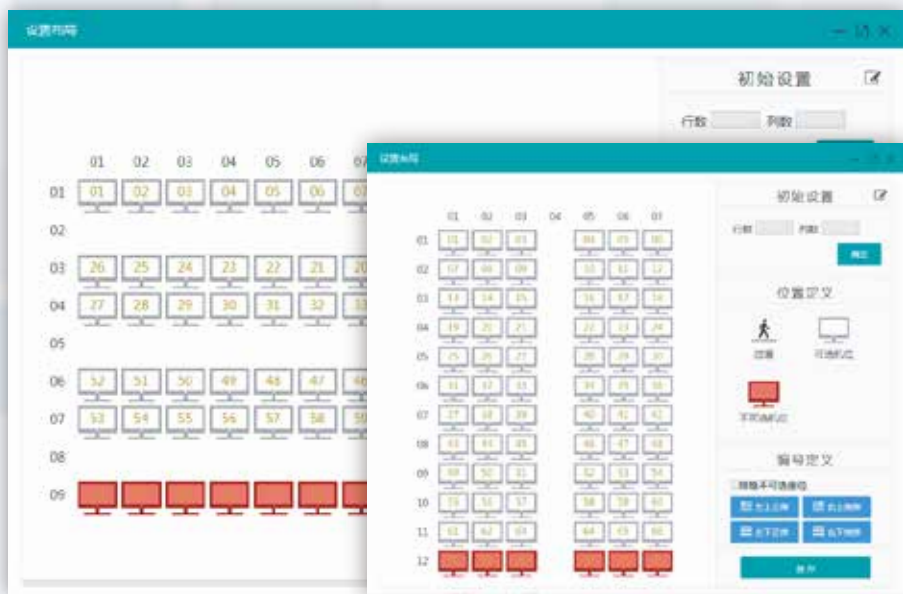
设置布局

初始设置

行数 列数

| | 01 | 02 | 03 | 04 | 05 | 06 | 07 |
|---|---|---|---|---|---|---|---|
| 01 | 01 | 02 | 03 | 04 | 05 | 06 | 07 |
| 02 | | | | | | | |
| 03 | 26 | 25 | 24 | 23 | 22 | 21 | 20 |
| 04 | 27 | 28 | 29 | 30 | 31 | 32 | 33 |
| 05 | | | | | | | |
| 06 | 52 | 51 | 50 | 49 | 48 | 47 | 46 |
| 07 | 53 | 54 | 55 | 56 | 57 | 58 | 59 |
| 08 | | | | | | | |
| 09 | | | | | | | |

设置布局

初始设置

行数 列数

确定

| | 01 | 02 | 03 | 04 | 05 | 06 | 07 |
|---|---|---|---|---|---|---|---|
| 01 | 01 | 02 | 03 | | 04 | 05 | 06 |
| 02 | 07 | 08 | 09 | | 10 | 11 | 12 |
| 03 | 13 | 14 | 15 | | 16 | 17 | 18 |
| 04 | 19 | 20 | 21 | | 22 | 23 | 24 |
| 05 | 25 | 26 | 27 | | 28 | 29 | 30 |
| 06 | 31 | 32 | 33 | | 34 | 35 | 36 |
| 07 | 37 | 38 | 39 | | 40 | 41 | 42 |
| 08 | 43 | 44 | 45 | | 46 | 47 | 48 |
| 09 | 49 | 50 | 51 | | 52 | 53 | 54 |
| 10 | 55 | 56 | 57 | | 58 | 59 | 60 |
| 11 | 61 | 62 | 63 | | 64 | 65 | 66 |
| 12 | | | | | | | |

位置定义

过道 可选机位

不可选机位

编号定义

跳过不可选座位

左上正向 右上倒序

左下正向 右下倒序

保存